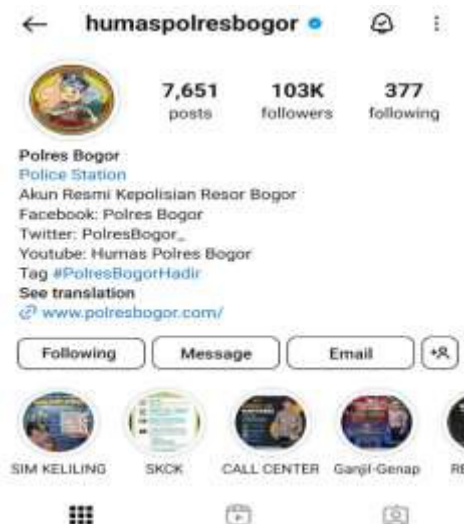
← humaspolresbogor

7,651 posts
103K followers
377 following

Polres Bogor
Police Station
Akun Resmi Kepolisian Resor Bogor
Facebook: Polres Bogor
Twitter: PolresBogor_
Youtube: Humas Polres Bogor
Tag #PolresBogorHadir
See translation
www.polresbogor.com/

Following
Message
Email

SIM KELILING
SKCK
CALL CENTER
Ganjil-Genap
RE